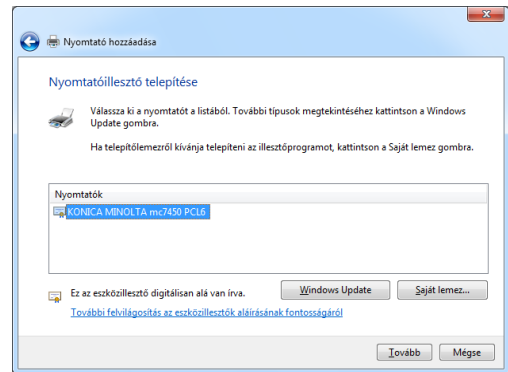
Nyomtató hozzáadása

Nyomtatóillesztő telepítése

Válassza ki a nyomtatót a listából. További típusok megtekintéséhez kattintson a Windows Update gombra.

Ha telepítőlemezről kívánja telepíteni az illesztőprogramot, kattintson a Saját lemez gombra.

Nyomtatók

KONICA MINOLTA mc7450 PCL6

Ez az eszközillesztő digitálisan alá van írva.

Windows Update

Saját lemez...

További felvilágosítás az eszközillesztők aláírásának fontosságáról

Tovább

Mégse